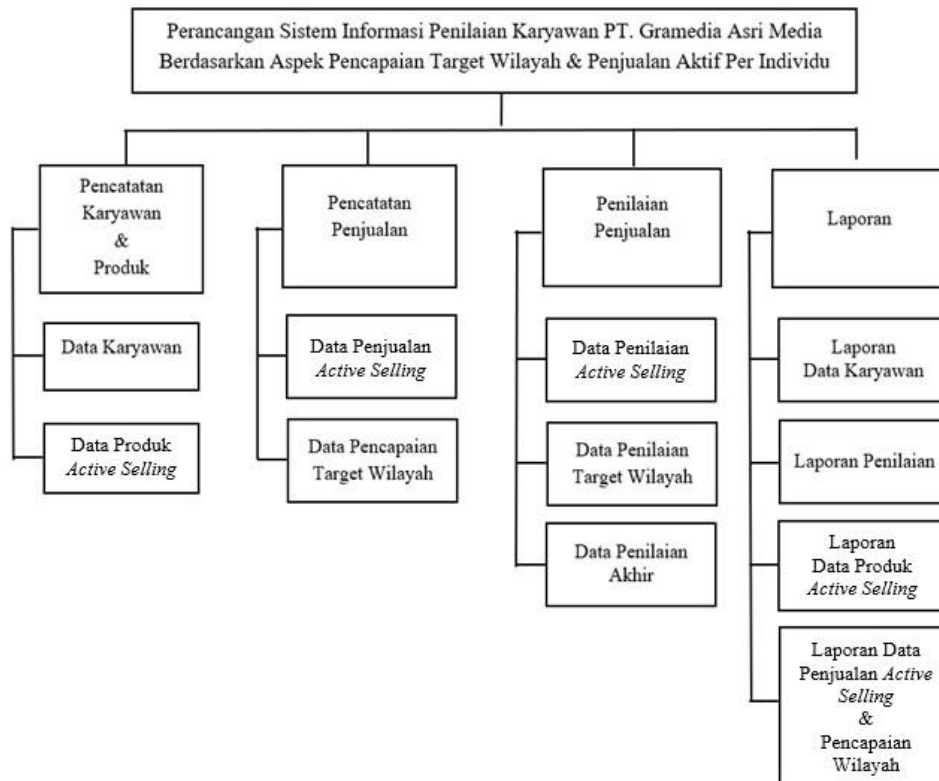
Perancangan Sistem Informasi Penilaian Karyawan PT. Gramedia Asri Media Berdasarkan Aspek Pencapaian Target Wilayah & Penjualan Aktif Per Individu

Pencatatan Karyawan & Produk

Data Karyawan

Data Produk *Active Selling*

Pencatatan Penjualan

Data Penjualan *Active Selling*

Data Pencapaian Target Wilayah

Penilaian Penjualan

Data Penilaian *Active Selling*

Data Penilaian Target Wilayah

Data Penilaian Akhir

Laporan

Laporan Data Karyawan

Laporan Penilaian

Laporan Data Produk *Active Selling*

Laporan Data Penjualan *Active Selling* & Pencapaian Wilayah